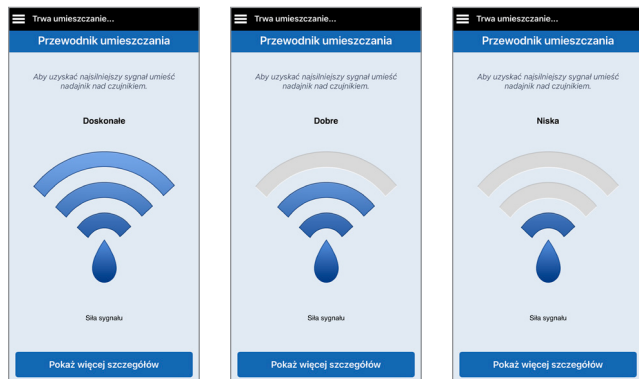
Trwa umieszczanie...

Przewodnik umieszczania

Aby uzyskać najsilniejszy sygnał umieść nadajnik nad czujnikiem.

Doskonałe

Siła sygnału

Pokaż więcej szczegółów

Trwa umieszczanie...

Przewodnik umieszczania

Aby uzyskać najsilniejszy sygnał umieść nadajnik nad czujnikiem.

Dobre

Siła sygnału

Pokaż więcej szczegółów

Trwa umieszczanie...

Przewodnik umieszczania

Aby uzyskać najsilniejszy sygnał umieść nadajnik nad czujnikiem.

Niska

Siła sygnału

Pokaż więcej szczegółów